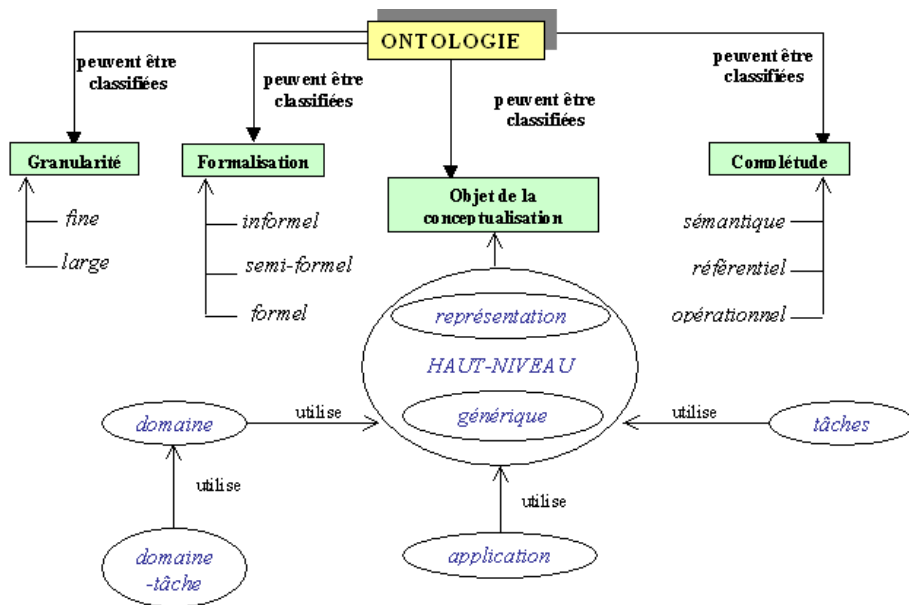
ONTOLOGIE

peuvent être classifiées

peuvent être classifiées

peuvent être classifiées

peuvent être classifiées

Granularité

fine

large

Formalisation

informel

semi-formel

formel

Objet de la conceptualisation

Complétude

sémantique

référentiel

opérationnel

représentation

HAUT-NIVEAU

générique

domaine

utilise

utilise

tâches

utilise

utilise

domaine -tâche

application